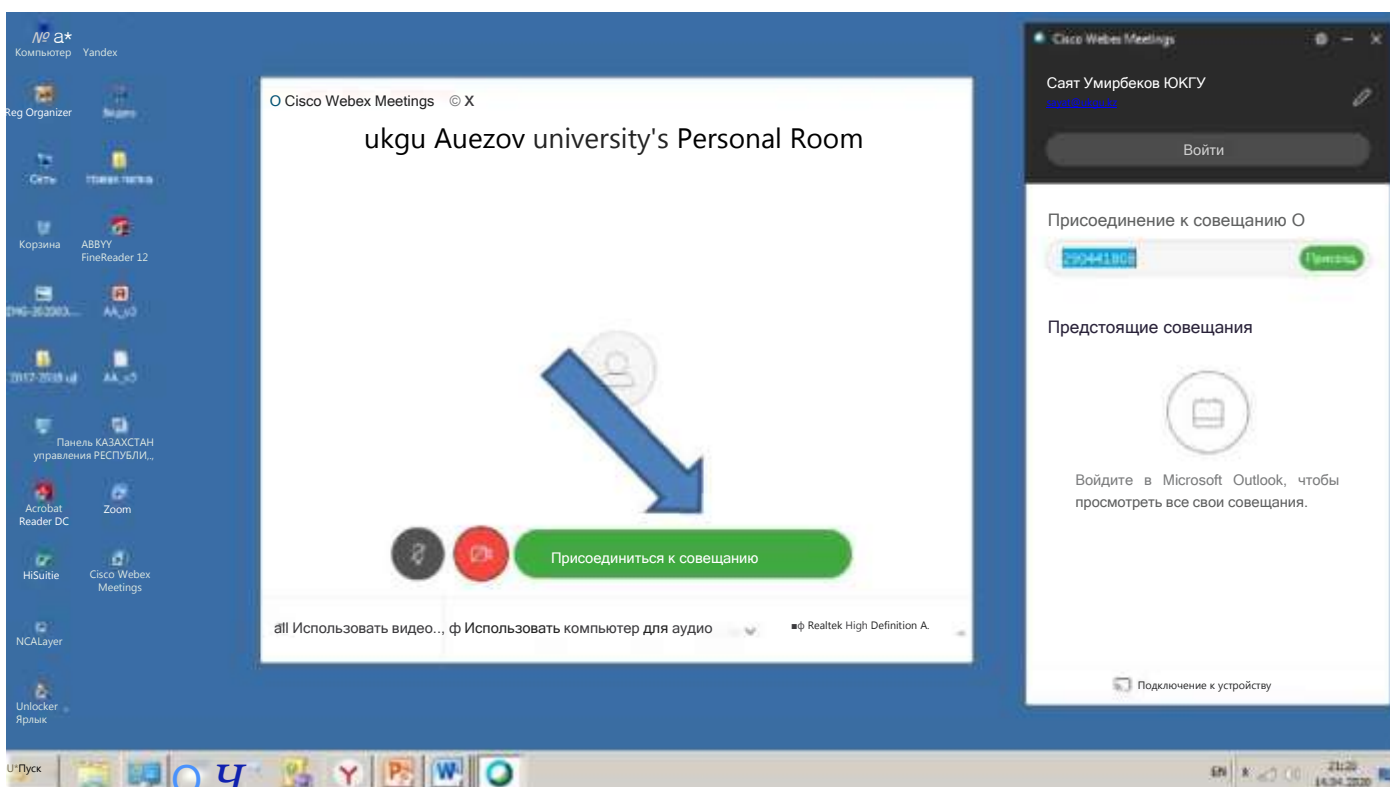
№ a*
Компьютер Yandex

Reg Organizer
Видео
Сеть
Новая папка
Корзина
ABBYY FineReader 12
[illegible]
AA_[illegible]
2017-2018 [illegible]
AA_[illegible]
Панель управления
КАЗАХСТАН РЕСПУБЛИ...
Acrobat Reader DC
Zoom
HiSuite
Cisco Webex Meetings
NCALayer
Unlocker Ярлык

Cisco Webex Meetings © X

ukgu Auezov university's Personal Room

Присоединиться к совещанию

Использовать видео... Использовать компьютер для аудио
Realtek High Definition A.

Cisco Webex Meetings

Саят Умирбеков ЮКГУ
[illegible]@ukgu.kz

Войти

Присоединение к совещанию
290441808
Присоед.

Предстоящие совещания

Войдите в Microsoft Outlook, чтобы просмотреть все свои совещания.

Подключение к устройству

Пуск
EN
21:20
14.04.2020